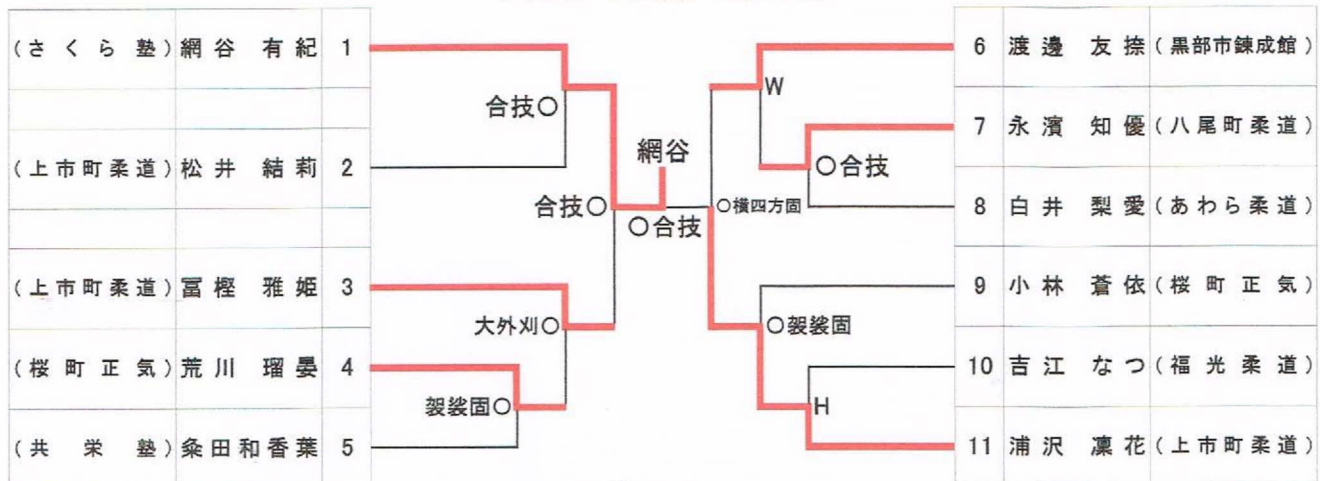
| (さくら塾) | 網谷 有紀 | 1 |
|---|---|---|
| | | |
| (上市町柔道) | 松井 結莉 | 2 |
| | | |
| (上市町柔道) | 冨樫 雅姫 | 3 |
| (桜町正気) | 荒川 瑠晏 | 4 |
| (共栄塾) | 粂田和香葉 | 5 |

合技○
合技○
大外刈○
袈裟固○

網谷
○合技

W
○合技
○横四方固
○袈裟固
H

| 6 | 渡邊 友捺 | (黒部市錬成館) |
|---|---|---|
| 7 | 永濱 知優 | (八尾町柔道) |
| 8 | 白井 梨愛 | (あわら柔道) |
| 9 | 小林 蒼依 | (桜町正気) |
| 10 | 吉江 なつ | (福光柔道) |
| 11 | 浦沢 凛花 | (上市町柔道) |